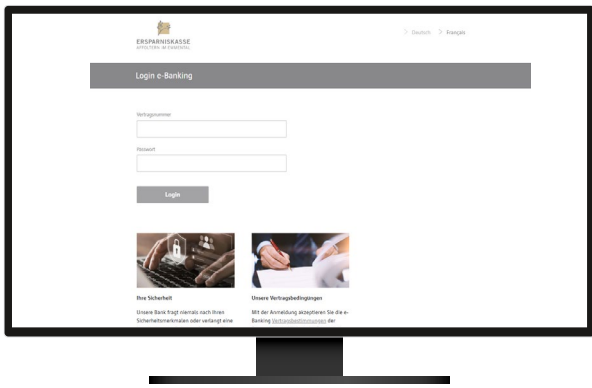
ERSPARNISKASSE
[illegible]

Deutsch Français

Login e-Banking

Vertragsnummer

Passwort

Login

Ihre Sicherheit

Unsere Bank fragt niemals nach Ihren Sicherheitsmerkmalen oder verlangt eine

Unsere Vertragsbedingungen

Mit der Anmeldung akzeptieren Sie die e-Banking Vertragsbedingungen der